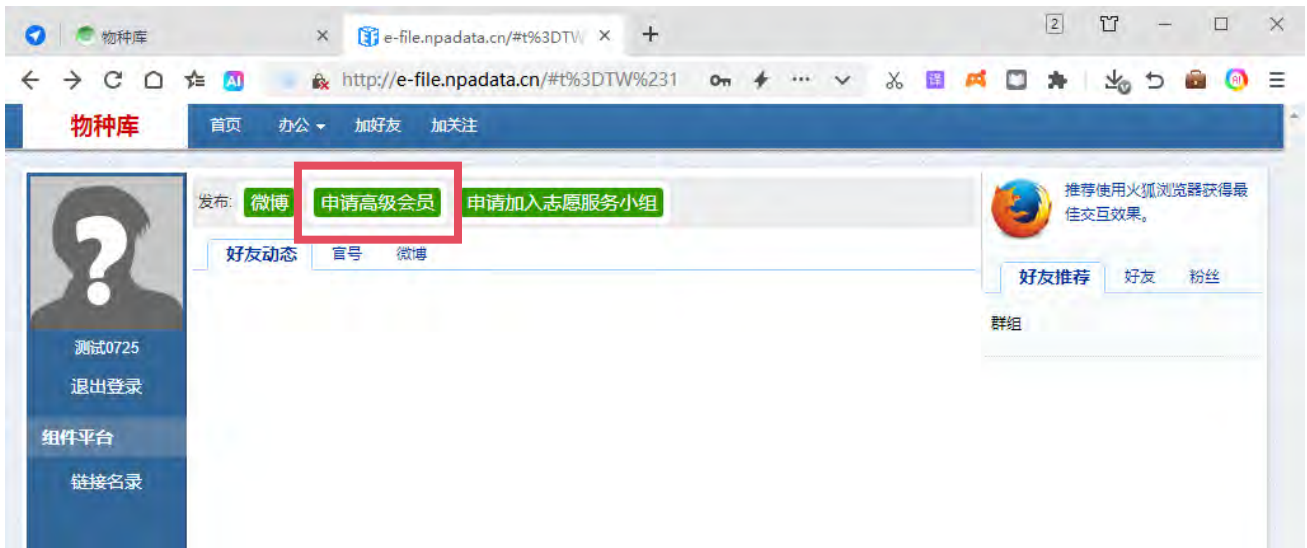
物种库 ×
e-file.npadata.cn/#t%3DTW ×
+
2
http://e-file.npadata.cn/#t%3DTW%231
物种库
首页 办公 加好友 加关注
发布: 微博 申请高级会员 申请加入志愿服务小组
好友动态 官号 微博
推荐使用火狐浏览器获得最佳交互效果。
好友推荐 好友 粉丝
群组
测试0725
退出登录
组件平台
链接名录